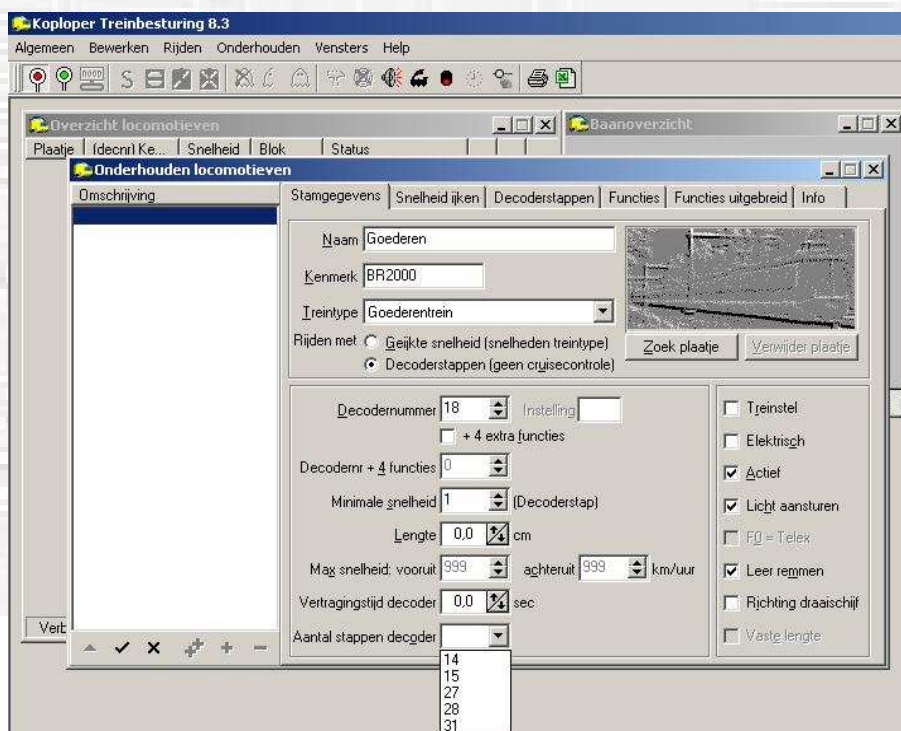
Koploper Treinbesturing 8.3
Algemeen Bewerken Rijden Onderhouden Vensters Help

Overzicht locomotieven
Plaatje (decnr) Ke... Snelheid Blok Status

Baanoverzicht

Onderhouden locomotieven
Omschrijving

Stamgegevens | Snelheid ijken | Decoderstappen | Functies | Functies uitgebreid | Info

Naam Goederen
Kenmerk BR2000
Treintype Goederentrein
Rijden met Geijkte snelheid (snelheden treintype)
Decoderstappen (geen cruisecontrole)
Zoek plaatje
Verwijder plaatje

Decodernummer 18
Instelling
+ 4 extra functies
Decodernr + 4 functies 0
Minimale snelheid 1 (Decoderstap)
Lengte 0,0 cm
Max snelheid: vooruit 999 achteruit 999 km/uur
Vertragingstijd decoder 0,0 sec
Aantal stappen decoder
14
15
27
28
31

Treinstel
Elektrisch
Actief
Licht aansturen
F0 = Telex
Leer remmen
Richting draaischijf
Vaste lengte

Verb